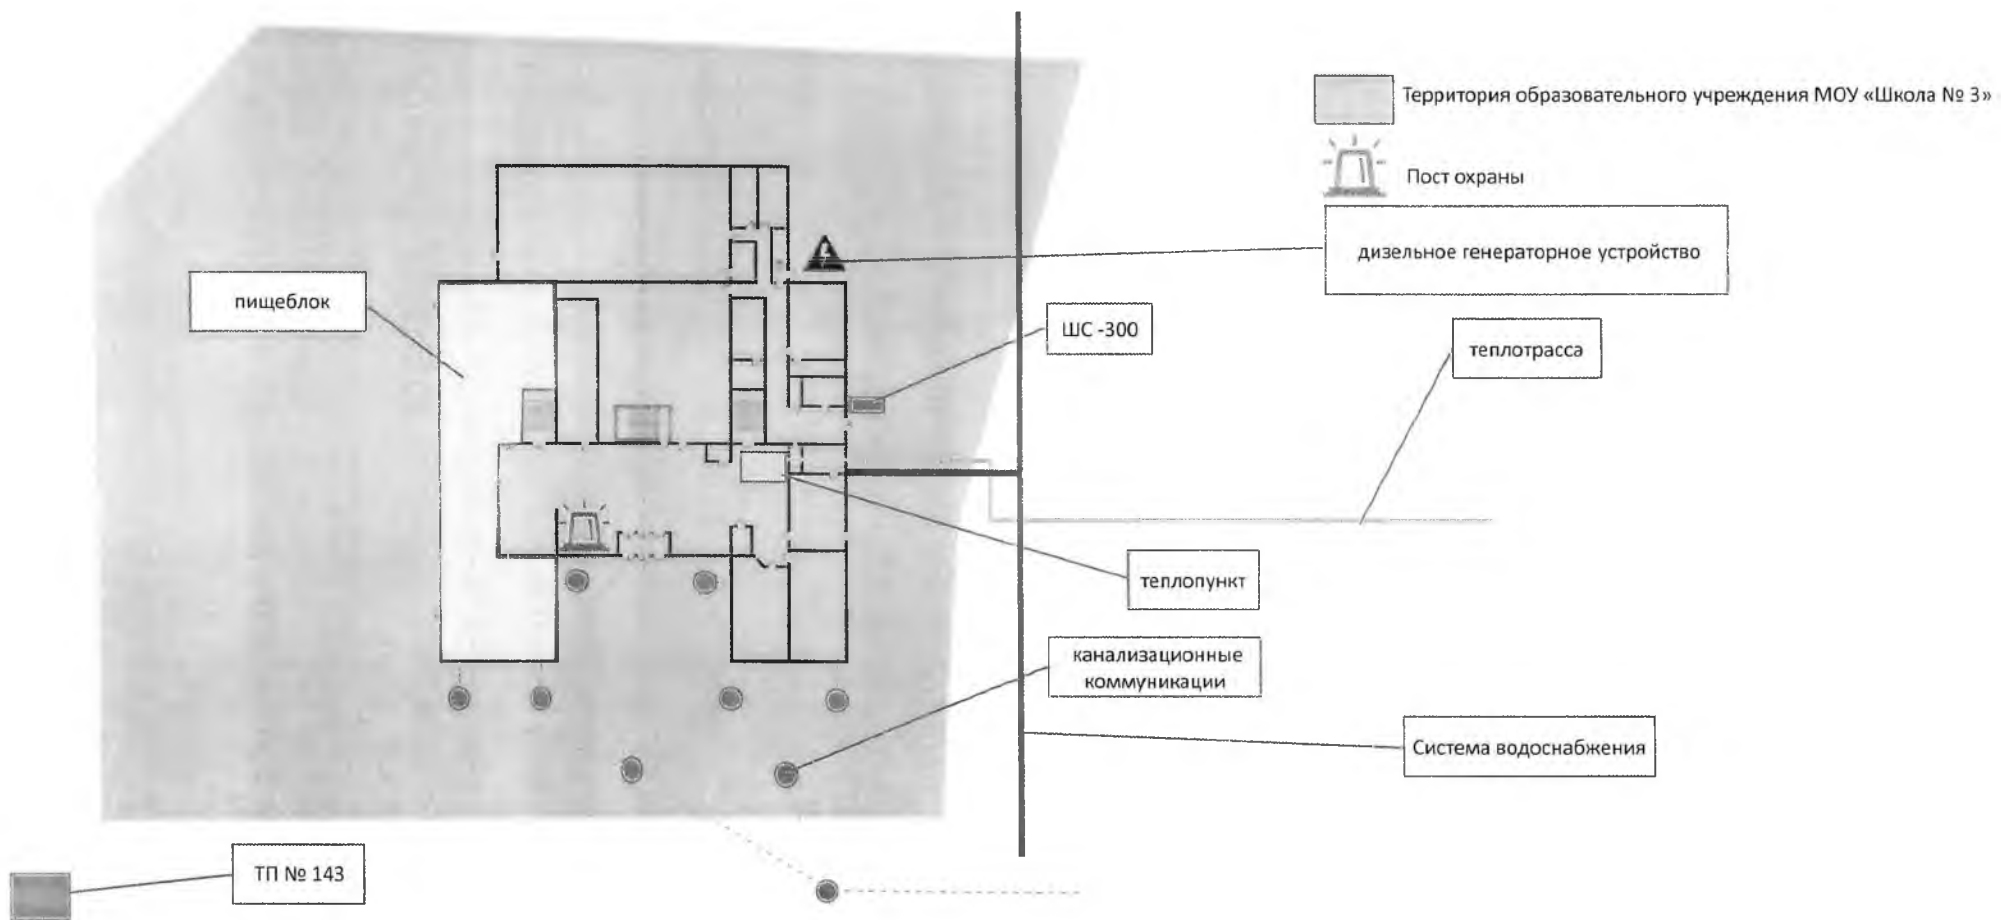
Территория образовательного учреждения МОУ «Школа № 3»

Пост охраны

дизельное генераторное устройство

пищеблок

ШС -300

теплотрасса

теплопункт

канализационные коммуникации

Система водоснабжения

ТП № 143